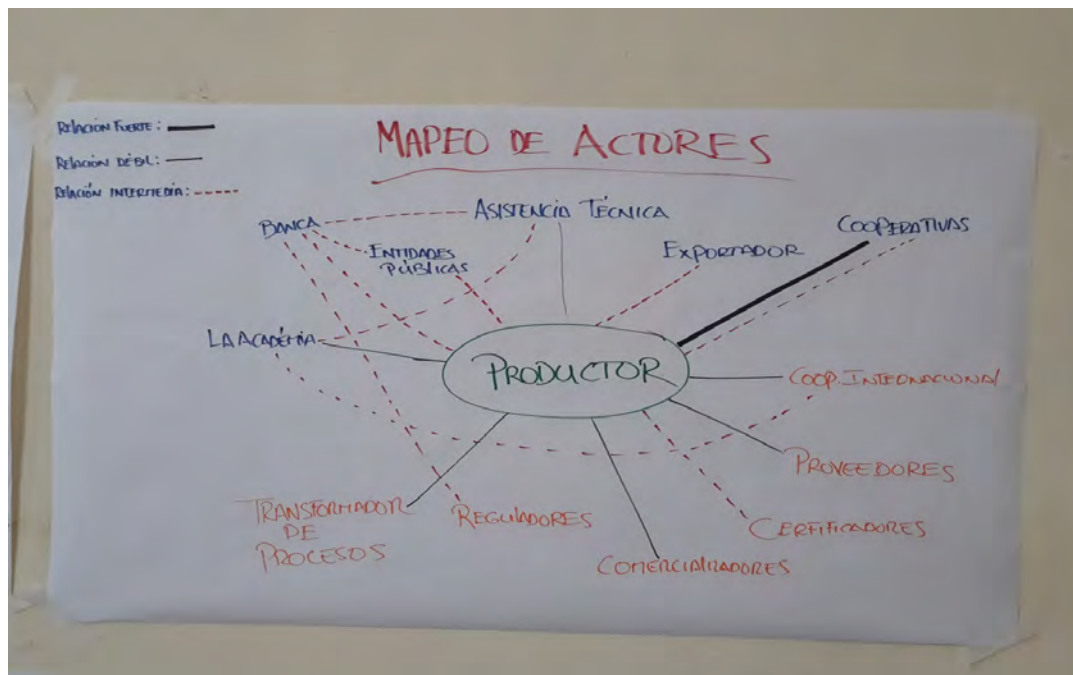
RELACION FUERTE:
RELACIÓN DÉBIL:
RELACIÓN INTERMEDIA:

MAPEO DE ACTORES

BANCA
ASISTENCIA TÉCNICA
ENTIDADES PÚBLICAS
EXPORTADOR
COOPERATIVAS
LA ACADÉMIA
PRODUCTOR
COOP. INTERNACIONAL
PROVEEDORES
TRANSFORMADOR DE PROCESOS
REGULADORES
CERTIFICADORES
COMERCIALIZADORES